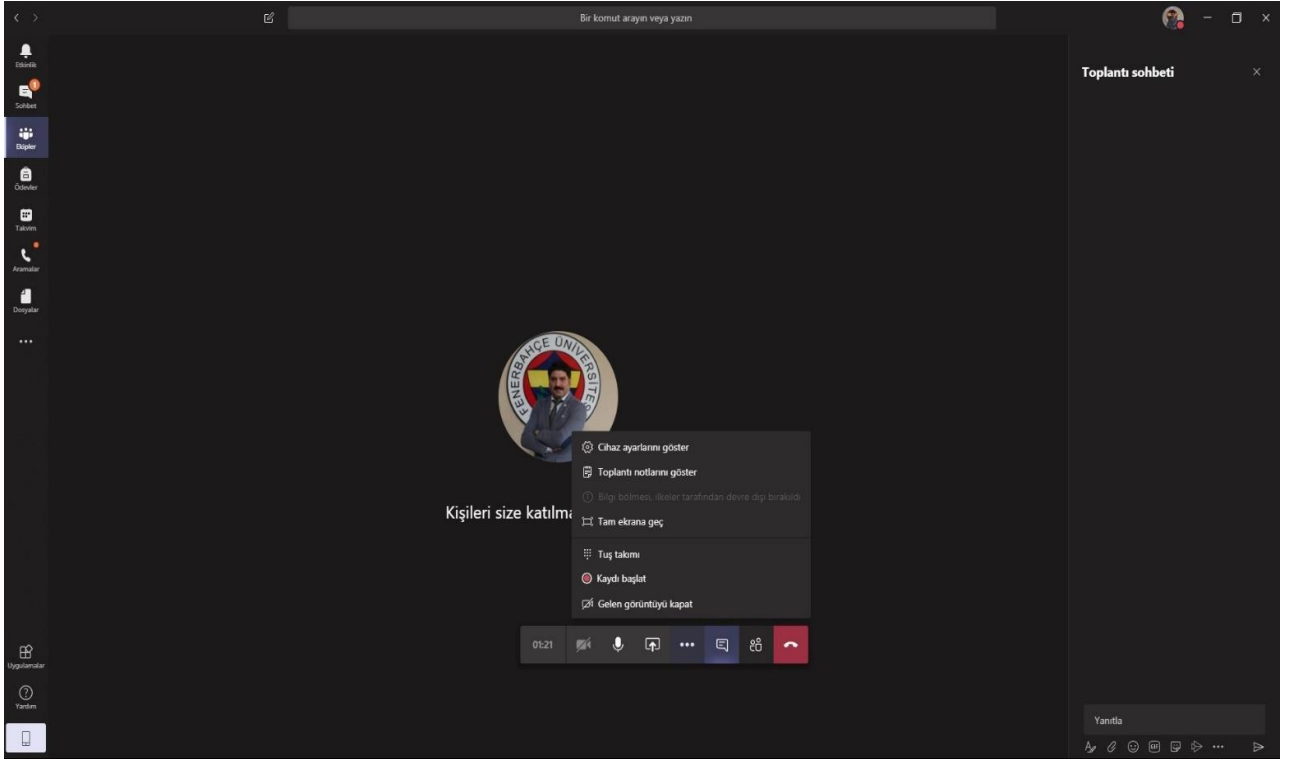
Bir komut arayın veya yazın

Etkinlik
1
Sohbet
Ekipler
Ödevler
Takvim
Aramalar
Dosyalar
...

Toplantı sohbeti

FENERBAHÇE ÜNİVERSİTESİ

Kişileri size katılma

Cihaz ayarlarını göster
Toplantı notlarını göster
Bilgi bölmesi, ilkeler tarafından devre dışı bırakıldı
Tam ekrana geç
Tuş takımı
Kaydı başlat
Gelen görüntüyü kapat

01:21

Uygulamalar
Yardım

Yanıtla